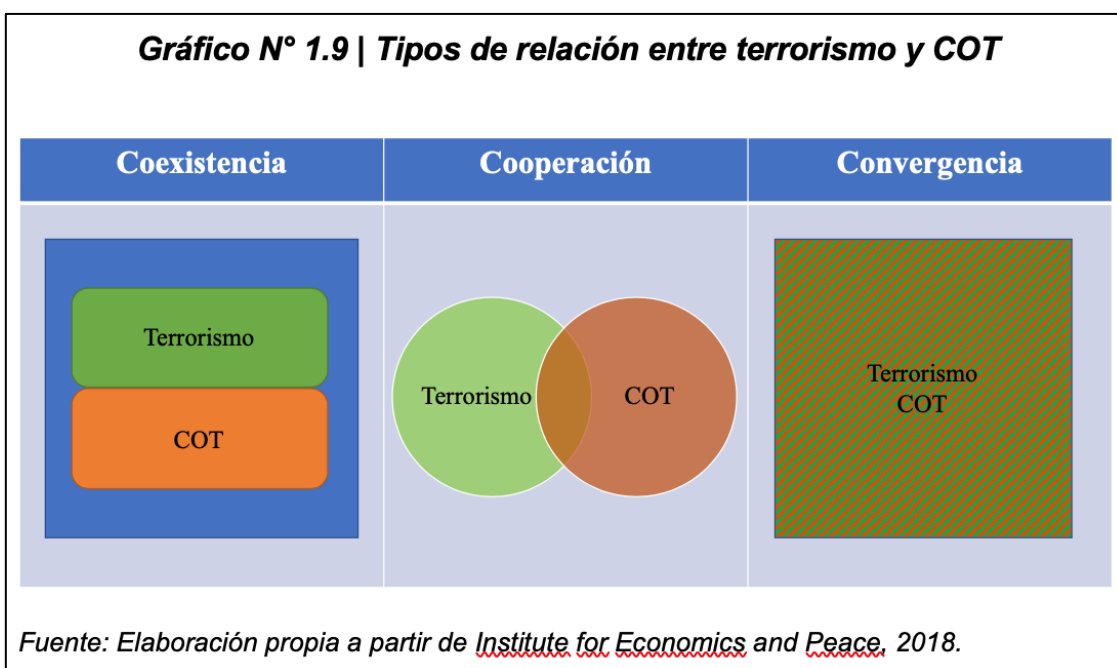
Gráfico N° 1.9 | Tipos de relación entre terrorismo y COT

| Coexistencia | Cooperación | Convergencia |
|---|---|---|
| Terrorismo<br>COT | Terrorismo COT | Terrorismo<br>COT |

Fuente: Elaboración propia a partir de Institute for Economics and Peace, 2018.